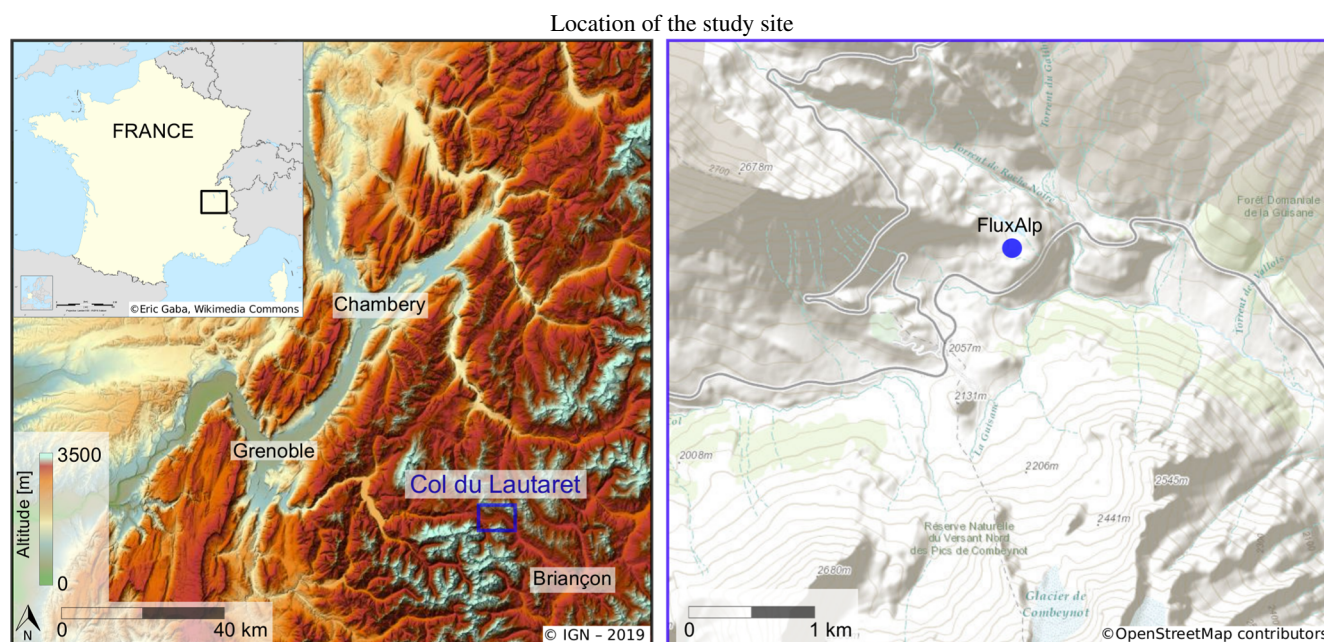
Location of the study site

FRANCE

©Eric Gaba, Wikimedia Commons

Chambery

Grenoble

Col du Lautaret

Briançon

3500

Altitude [m]

0

N

0

40 km

© IGN – 2019

2700

2678m

Torrent du Galibier

Torrent de Roche Noire

Forêt Domaniale de la Guisane

FluxAlp

Torrent du Vallon

2057m

2131m

La Guisane

2008m

2206m

2545m

2441m

Réserve Naturelle du Versant Nord des Pics de Combeynot

2680m

Glacier de Combeynot

0

1 km

©OpenStreetMap contributors